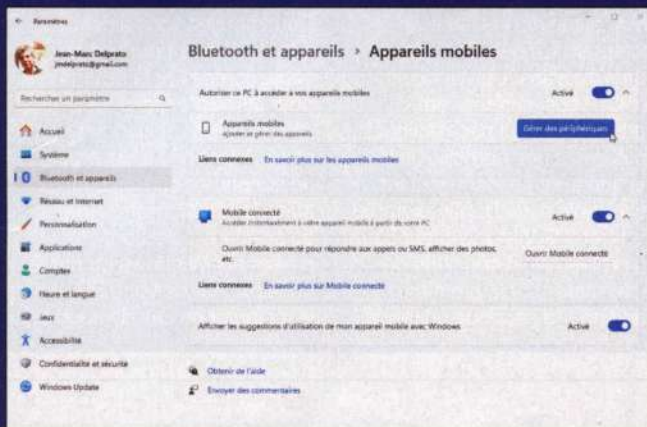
← Paramètres

Jean-Marc Delprato
jmdelprato@gmail.com

Rechercher un paramètre

Accueil
Système
Bluetooth et appareils
Réseau et Internet
Personnalisation
Applications
Comptes
Heure et langue
Jeux
Accessibilité
Confidentialité et sécurité
Windows Update

Bluetooth et appareils › Appareils mobiles

Autoriser ce PC à accéder à vos appareils mobiles
Activé

Appareils mobiles
Ajouter et gérer des appareils
Gérer des périphériques

Liens connexes En savoir plus sur les appareils mobiles

Mobile connecté
Accéder instantanément à votre appareil mobile à partir de votre PC
Activé

Ouvrir Mobile connecté pour répondre aux appels ou SMS, afficher des photos, etc.
Ouvrir Mobile connecté

Liens connexes En savoir plus sur Mobile connecté

Afficher les suggestions d'utilisation de mon appareil mobile avec Windows
Activé

Obtenir de l'aide
Envoyer des commentaires